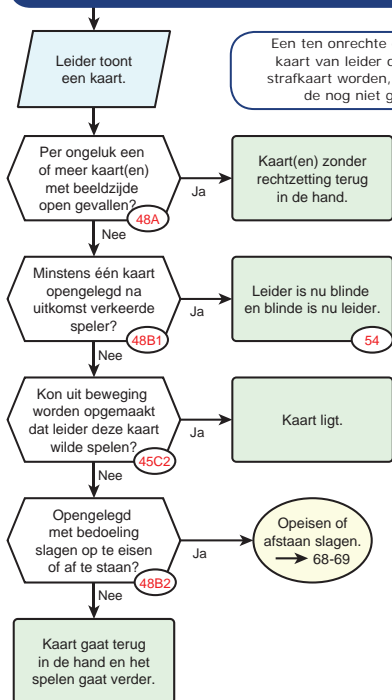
Leider toont een kaart.

Een ten onrechte kaart van leider d strafkaart worden, de nog niet g

Per ongeluk een of meer kaart(en) met beeldzijde open gevallen?
48A
Ja
Kaart(en) zonder rechtzetting terug in de hand.
Nee

Minstens één kaart opengelegd na uitkomst verkeerde speler?
48B1
Ja
Leider is nu blinde en blinde is nu leider.
54
Nee

Kon uit beweging worden opgemaakt dat leider deze kaart wilde spelen?
45C2
Ja
Kaart ligt.
Nee

Opengelegd met bedoeling slagen op te eisen of af te staan?
48B2
Ja
Opeisen of afstaan slagen.
→ 68-69
Nee

Kaart gaat terug in de hand en het spelen gaat verder.